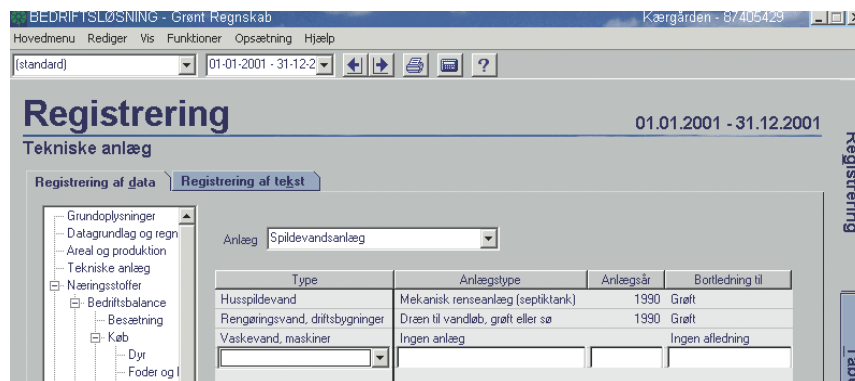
BEDRIFTSLØSNING - Grønt Regnskab
Kærgården - 87405429

Hovedmenu Rediger Vis Funktioner Opsætning Hjælp

(standard)
01-01-2001 - 31-12-2

?

Registrering
01.01.2001 - 31.12.2001

Tekniske anlæg

Registrering af data
Registrering af tekst

Registrering

Grundoplysninger
Datagrundlag og regn
Areal og produktion
Tekniske anlæg
Næringsstoffer
Bedriftsbalance
Besætning
Køb
Dyr
Foder og I

Anlæg Spildevandsanlæg

| Type | Anlægstype | Anlægsår | Bortledning til |
|---|---|---|---|
| Husspildevand | Mekanisk renseanlæg (septiktank) | 1990 | Grøft |
| Rengøringsvand, driftsbygninger | Dræn til vandløb, grøft eller sø | 1990 | Grøft |
| Vaskevand, maskiner | Ingen anlæg | | Ingen afledning |
| | | | |

Tab